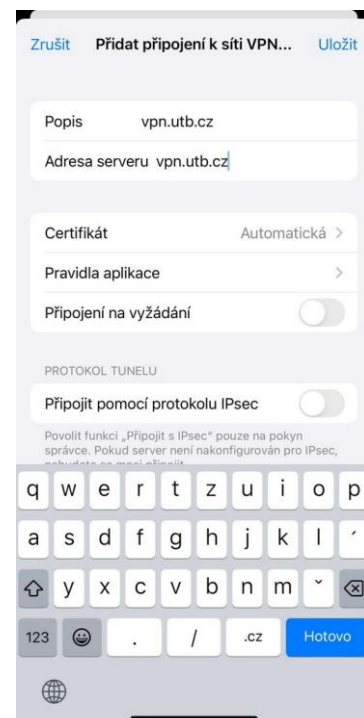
Zrušit Přidat připojení k síti VPN... Uložit

Popis vpn.utb.cz

Adresa serveru vpn.utb.cz

Certifikát Automatická >

Pravidla aplikace >

Připojení na vyžádání

PROTOKOL TUNELU

Připojit pomocí protokolu IPsec

Povolit funkci „Připojit s IPsec" pouze na pokyn správce. Pokud server není nakonfigurován pro IPsec, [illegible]

q w e r t z u i o p

a s d f g h j k l ´

y x c v b n m ˇ

123 . / .cz Hotovo